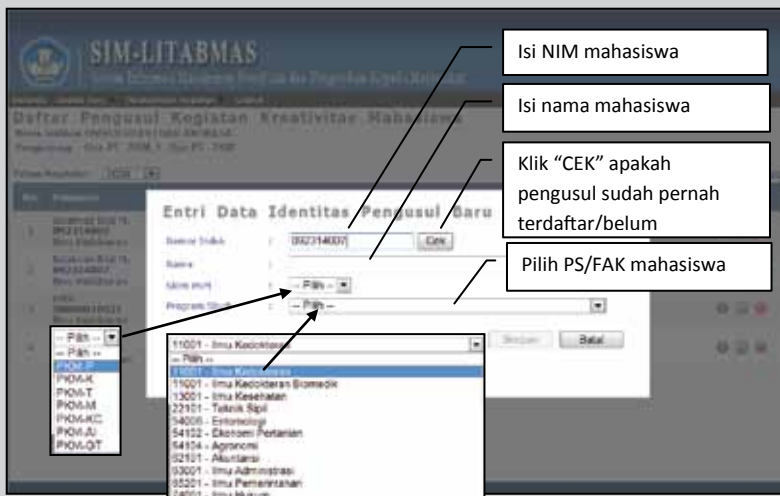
SIM-LITABMAS

Daftar Pengusul Kegiatan Kreativitas Mahasiswa

Isi NIM mahasiswa

Isi nama mahasiswa

Klik "CEK" apakah pengusul sudah pernah terdaftar/belum

Pilih PS/FAK mahasiswa

Entri Data Identitas Pengusul Baru

Nomor Induk : 0923146007 Cek

Nama :

Skim PKM : -- Pilih --

Program Studi : -- Pilih --

Simpan Batal

-- Pilih --
-- Pilih --
PKM-P
PKM-K
PKM-T
PKM-M
PKM-KC
PKM-AI
PKM-GT

11001 - Ilmu Kedokteran
-- Pilih --
11001 - Ilmu Kedokteran
11001 - Ilmu Kedokteran Biomedik
13001 - Ilmu Kesehatan
22101 - Teknik Sipil
54005 - Entomologi
54152 - Ekonomi Pertanian
54104 - Agronomi
62101 - Akuntansi
63001 - Ilmu Administrasi
65201 - Ilmu Pemerintahan
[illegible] - Ilmu Hukum